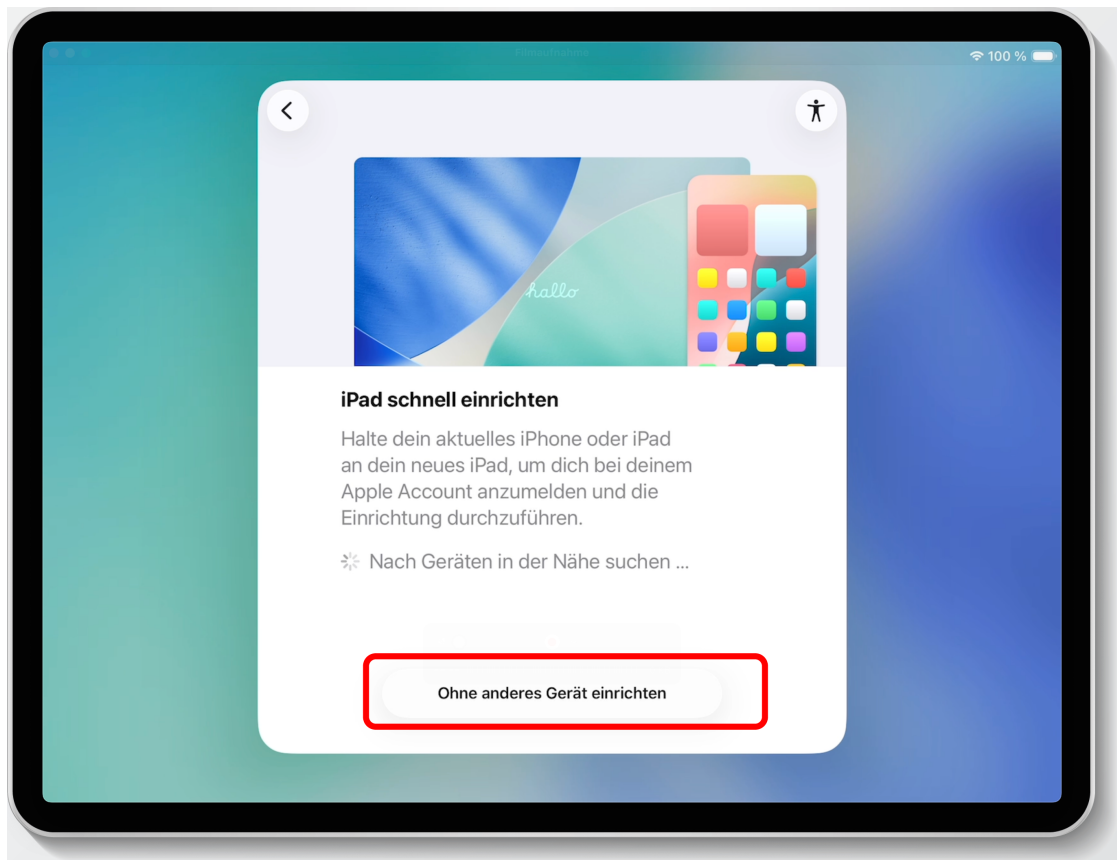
100 %

hallo

iPad schnell einrichten

Halte dein aktuelles iPhone oder iPad an dein neues iPad, um dich bei deinem Apple Account anzumelden und die Einrichtung durchzuführen.

Nach Geräten in der Nähe suchen ...

Ohne anderes Gerät einrichten